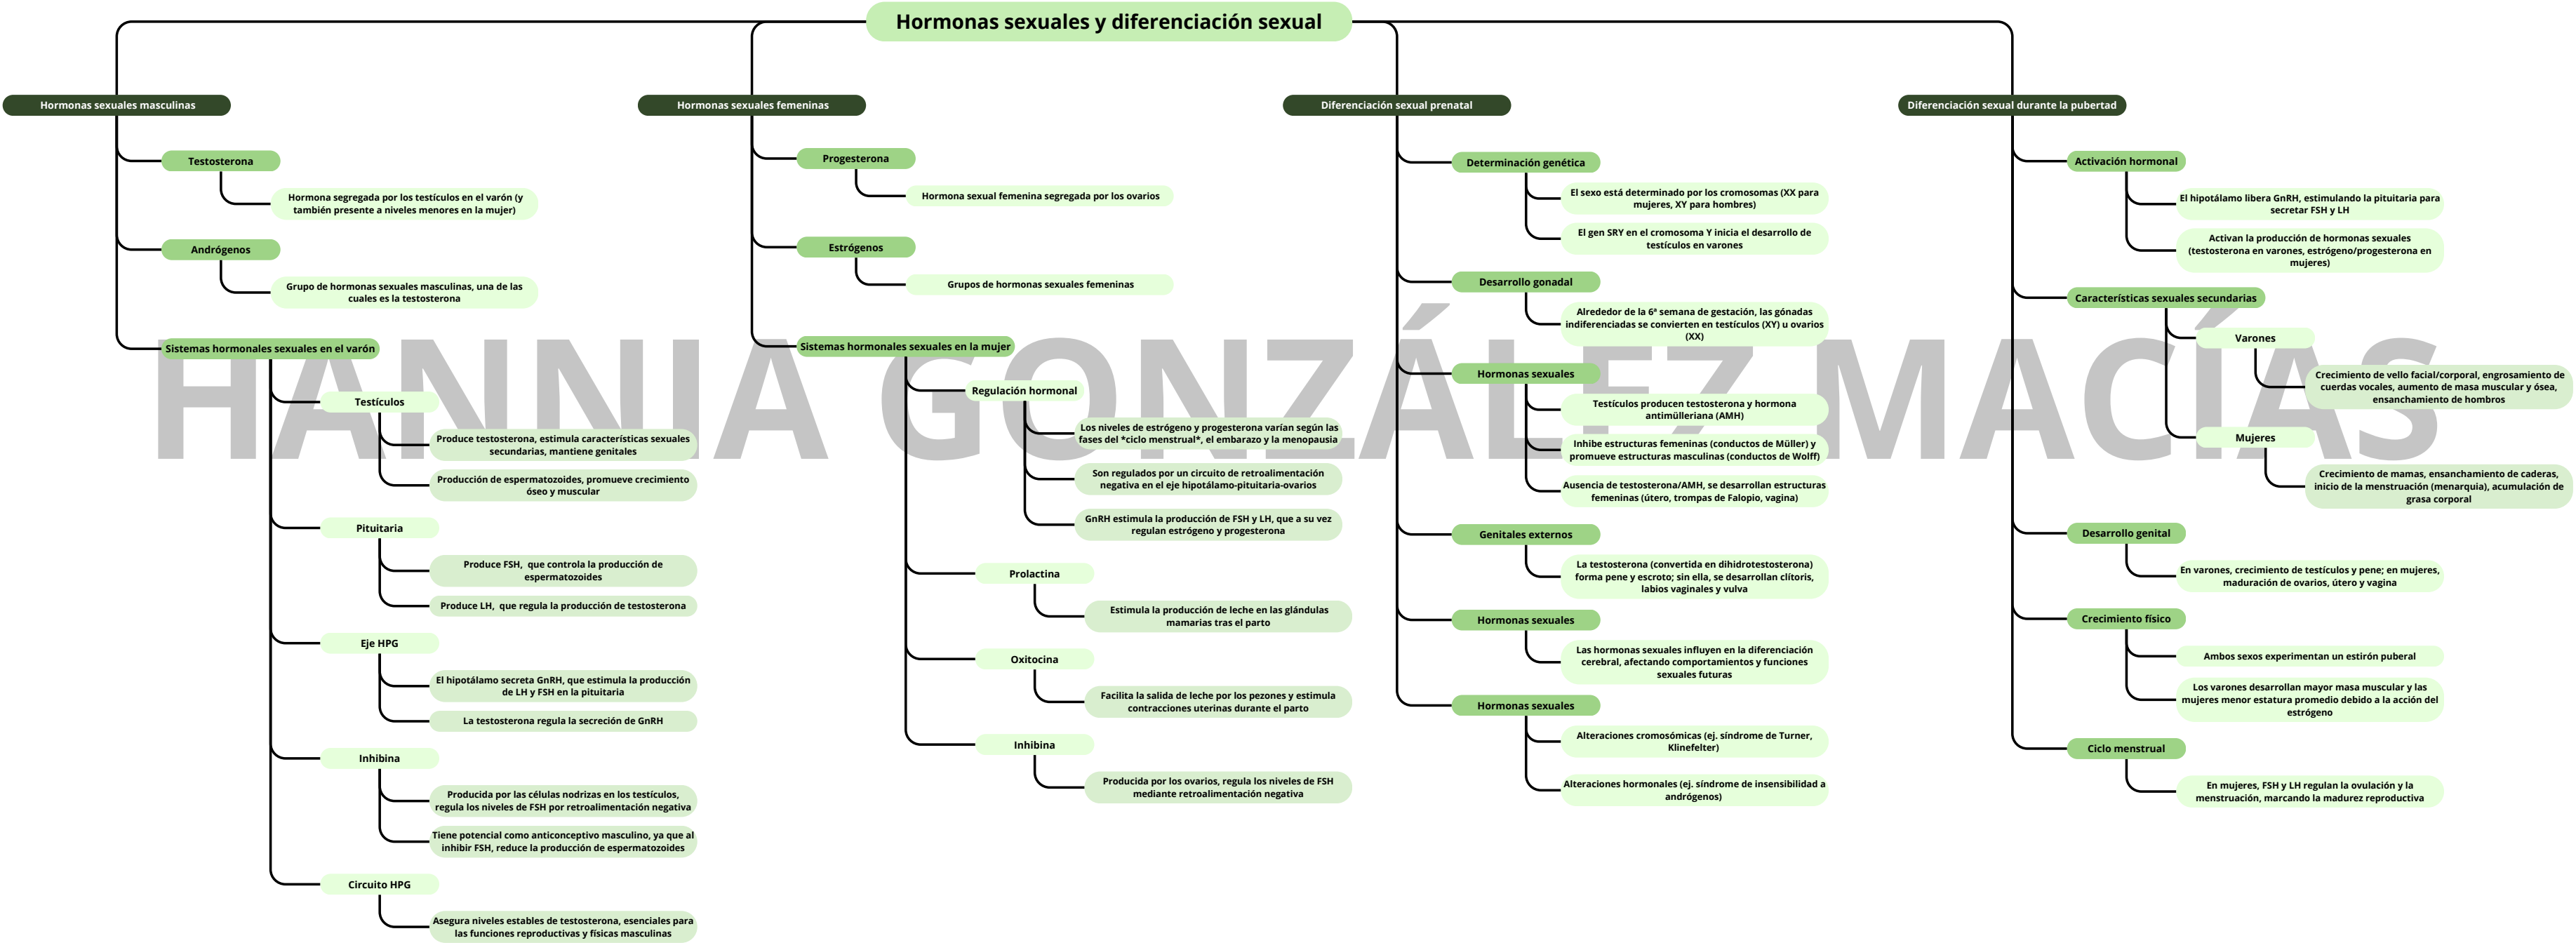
Hormonas sexuales y diferenciación sexual

Hormonas sexuales masculinas

Testosterona

Hormona segregada por los testículos en el varón (y también presente a niveles menores en la mujer)

Andrógenos

Grupo de hormonas sexuales masculinas, una de las cuales es la testosterona

Sistemas hormonales sexuales en el varón

Testículos

Produce testosterona, estimula características sexuales secundarias, mantiene genitales

Producción de espermatozoides, promueve crecimiento óseo y muscular

Pituitaria

Produce FSH, que controla la producción de espermatozoides

Produce LH, que regula la producción de testosterona

Eje HPG

El hipotálamo secreta GnRH, que estimula la producción de LH y FSH en la pituitaria

La testosterona regula la secreción de GnRH

Inhibina

Producida por las células nodrizas en los testículos, regula los niveles de FSH por retroalimentación negativa

Tiene potencial como anticonceptivo masculino, ya que al inhibir FSH, reduce la producción de espermatozoides

Circuito HPG

Asegura niveles estables de testosterona, esenciales para las funciones reproductivas y físicas masculinas

Hormonas sexuales femeninas

Progesterona

Hormona sexual femenina segregada por los ovarios

Estrógenos

Grupos de hormonas sexuales femeninas

Sistemas hormonales sexuales en la mujer

Regulación hormonal

Los niveles de estrógeno y progesterona varían según las fases del *ciclo menstrual*, el embarazo y la menopausia

Son regulados por un circuito de retroalimentación negativa en el eje hipotálamo-pituitaria-ovarios

GnRH estimula la producción de FSH y LH, que a su vez regulan estrógeno y progesterona

Prolactina

Estimula la producción de leche en las glándulas mamarias tras el parto

Oxitocina

Facilita la salida de leche por los pezones y estimula contracciones uterinas durante el parto

Inhibina

Producida por los ovarios, regula los niveles de FSH mediante retroalimentación negativa

Diferenciación sexual prenatal

Determinación genética

El sexo está determinado por los cromosomas (XX para mujeres, XY para hombres)

El gen SRY en el cromosoma Y inicia el desarrollo de testículos en varones

Desarrollo gonadal

Alrededor de la 6ª semana de gestación, las gónadas indiferenciadas se convierten en testículos (XY) u ovarios (XX)

Hormonas sexuales

Testículos producen testosterona y hormona antimülleriana (AMH)

Inhibe estructuras femeninas (conductos de Müller) y promueve estructuras masculinas (conductos de Wolff)

Ausencia de testosterona/AMH, se desarrollan estructuras femeninas (útero, trompas de Falopio, vagina)

Genitales externos

La testosterona (convertida en dihidrotestosterona) forma pene y escroto; sin ella, se desarrollan clítoris, labios vaginales y vulva

Hormonas sexuales

Las hormonas sexuales influyen en la diferenciación cerebral, afectando comportamientos y funciones sexuales futuras

Hormonas sexuales

Alteraciones cromosómicas (ej. síndrome de Turner, Klinefelter)

Alteraciones hormonales (ej. síndrome de insensibilidad a andrógenos)

Diferenciación sexual durante la pubertad

Activación hormonal

El hipotálamo libera GnRH, estimulando la pituitaria para secretar FSH y LH

Activan la producción de hormonas sexuales (testosterona en varones, estrógeno/progesterona en mujeres)

Características sexuales secundarias

Varones

Crecimiento de vello facial/corporal, engrosamiento de cuerdas vocales, aumento de masa muscular y ósea, ensanchamiento de hombros

Mujeres

Crecimiento de mamas, ensanchamiento de caderas, inicio de la menstruación (menarquia), acumulación de grasa corporal

Desarrollo genital

En varones, crecimiento de testículos y pene; en mujeres, maduración de ovarios, útero y vagina

Crecimiento físico

Ambos sexos experimentan un estirón puberal

Los varones desarrollan mayor masa muscular y las mujeres menor estatura promedio debido a la acción del estrógeno

Ciclo menstrual

En mujeres, FSH y LH regulan la ovulación y la menstruación, marcando la madurez reproductiva

HANNIA GONZÁLEZ MACÍAS